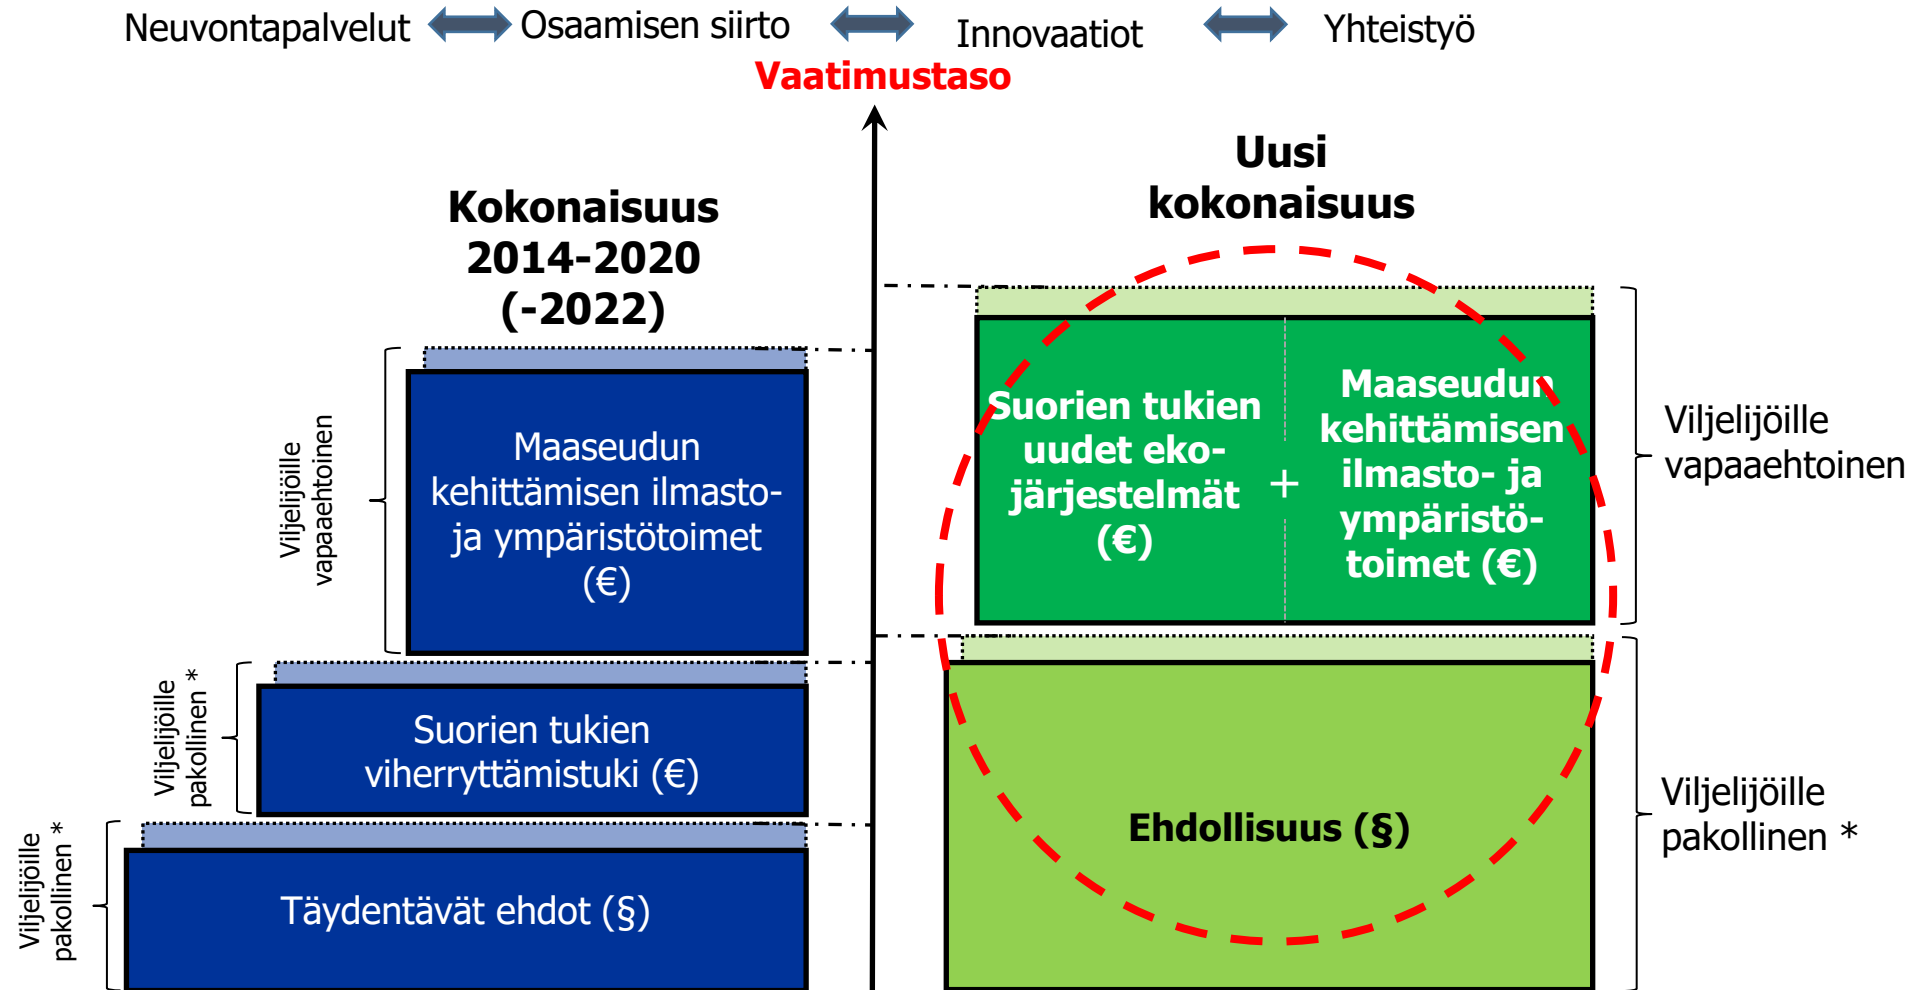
Neuvontapalvelut Osaamisen siirto Innovaatiot Yhteistyö

Vaatimustaso

Kokonaisuus 2014-2020 (-2022)

Uusi kokonaisuus

Viljelijöille vapaaehtoinen

Maaseudun kehittämisen ilmasto- ja ympäristötoimet (€)

Viljelijöille pakollinen *

Suorien tukien viherryttämistuki (€)

Viljelijöille pakollinen *

Täydentävät ehdot (§)

Suorien tukien uudet eko-järjestelmät (€)

+

Maaseudun kehittämisen ilmasto- ja ympäristö-toimet (€)

Viljelijöille vapaaehtoinen

Ehdollisuus (§)

Viljelijöille pakollinen *